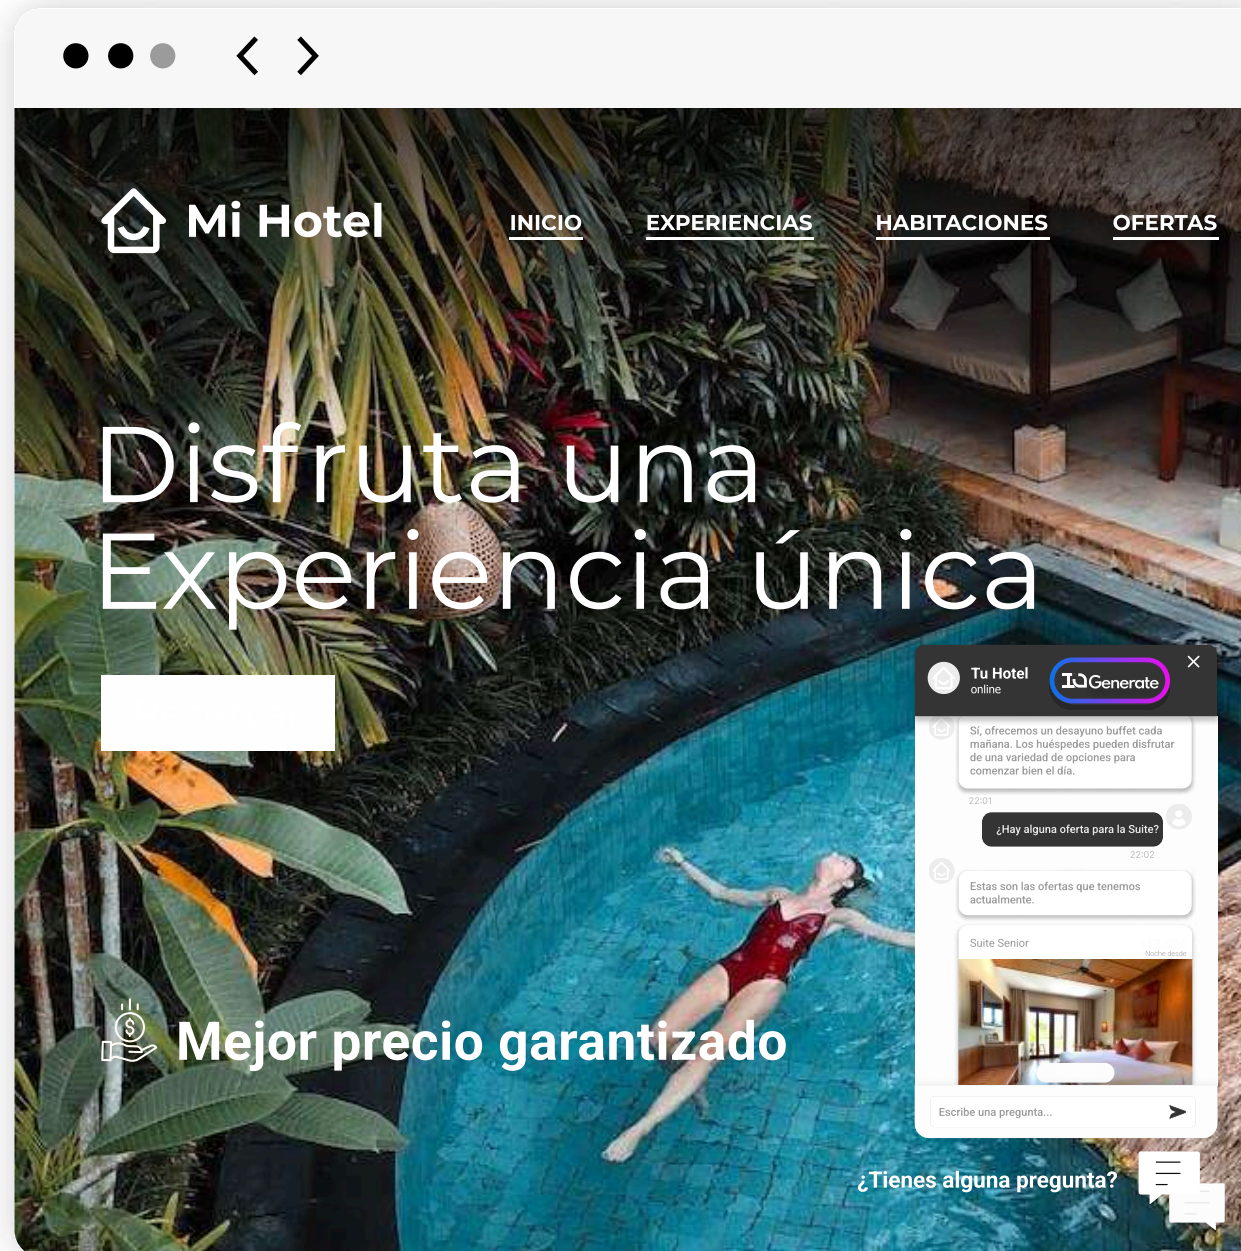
Mi Hotel

INICIO EXPERIENCIAS HABITACIONES OFERTAS

Disfruta una Experiencia única

Tu Hotel
online

IAGenerate

Sí, ofrecemos un desayuno buffet cada mañana. Los huéspedes pueden disfrutar de una variedad de opciones para comenzar bien el día.

22:01

¿Hay alguna oferta para la Suite?

22:02

Estas son las ofertas que tenemos actualmente.

Suite Senior

Noche desde

Escribe una pregunta...

Mejor precio garantizado

¿Tienes alguna pregunta?